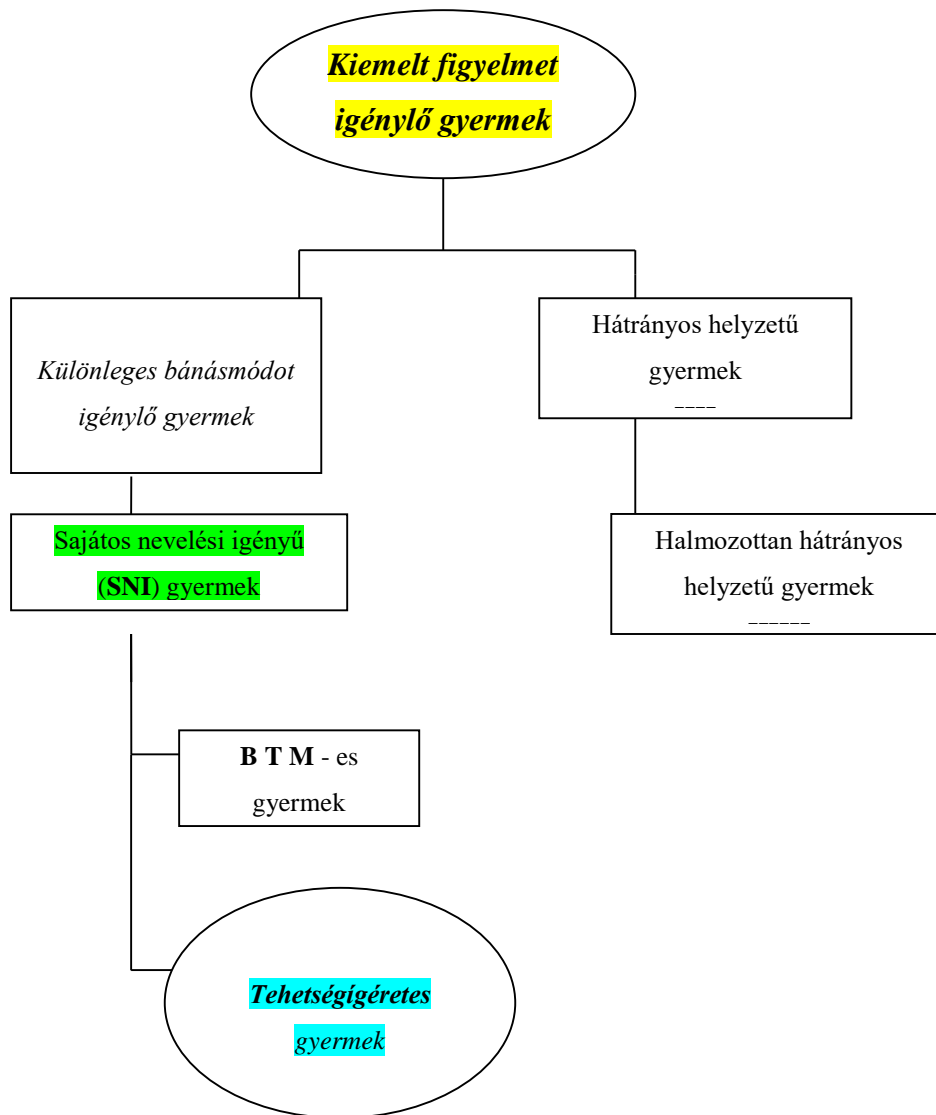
Kiemelt figyelmet igénylő gyermek

Különleges bánásmódot igénylő gyermek

Hátrányos helyzetű gyermek

Sajátos nevelési igényű (SNI) gyermek

Halmozottan hátrányos helyzetű gyermek

B T M - es gyermek

Tehetségígéretes gyermek